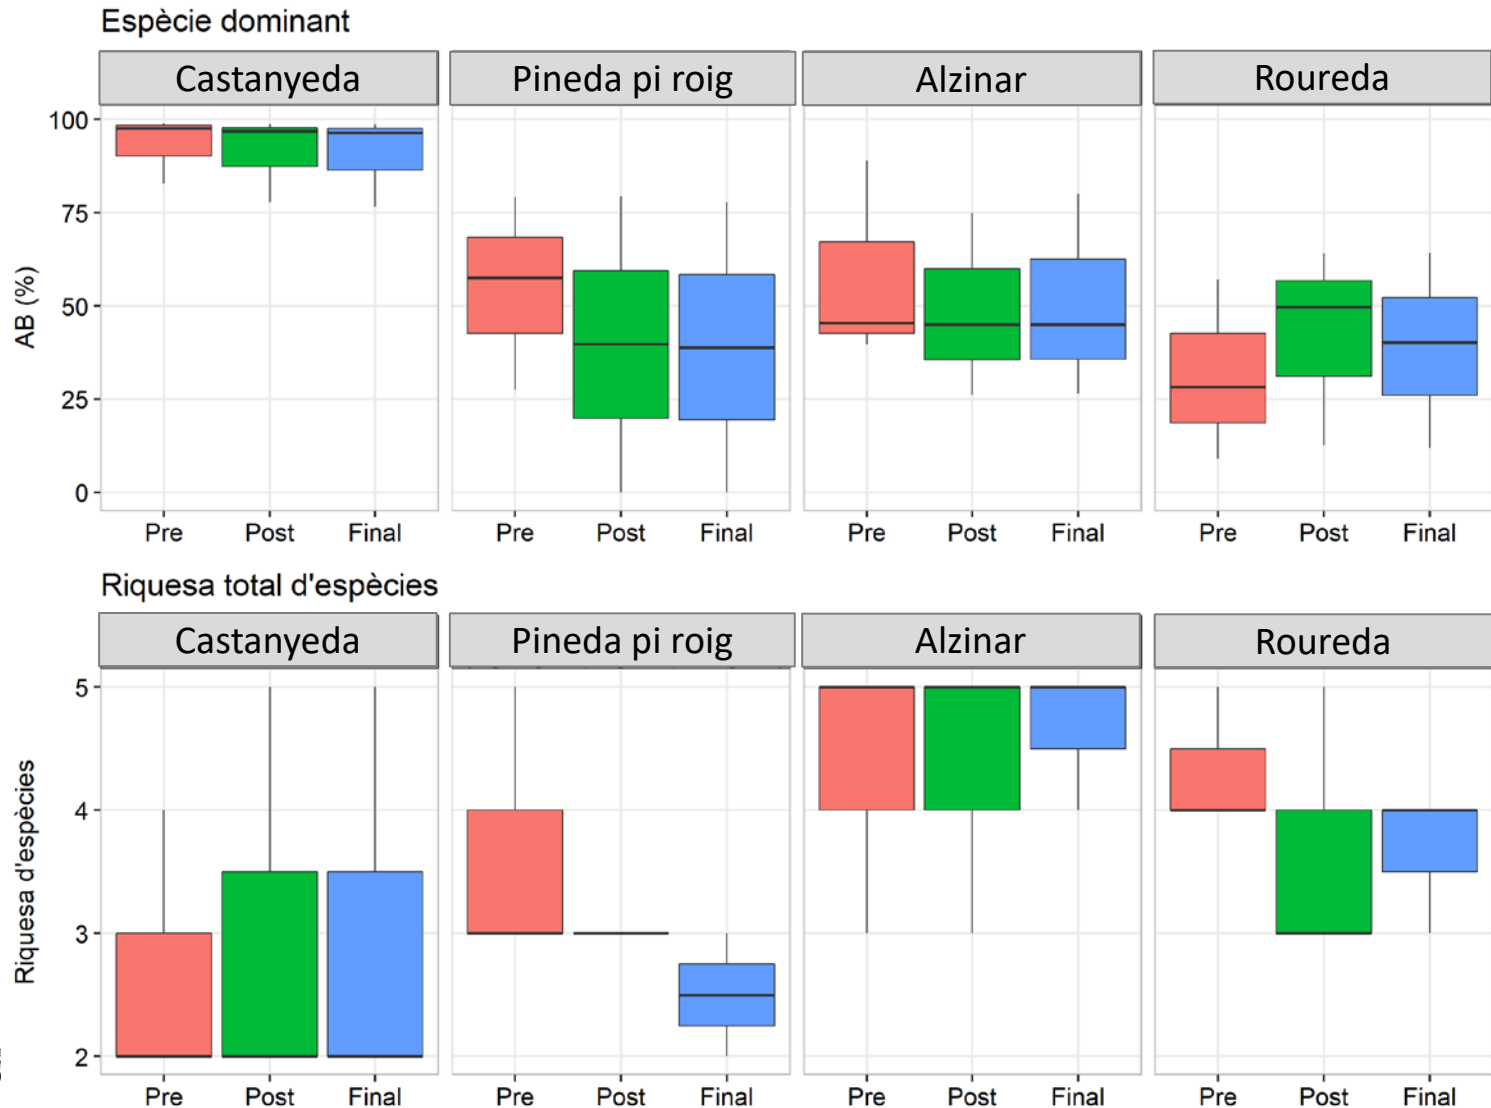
Espècie dominant

Castanyeda

Pineda pi roig

Alzinar

Roureda

AB (%)

100

75

50

25

0

Pre Post Final

Pre Post Final

Pre Post Final

Pre Post Final

Riquesa total d'espècies

Castanyeda

Pineda pi roig

Alzinar

Roureda

Riquesa d'espècies

5

4

3

2

Pre Post Final

Pre Post Final

Pre Post Final

Pre Post Final